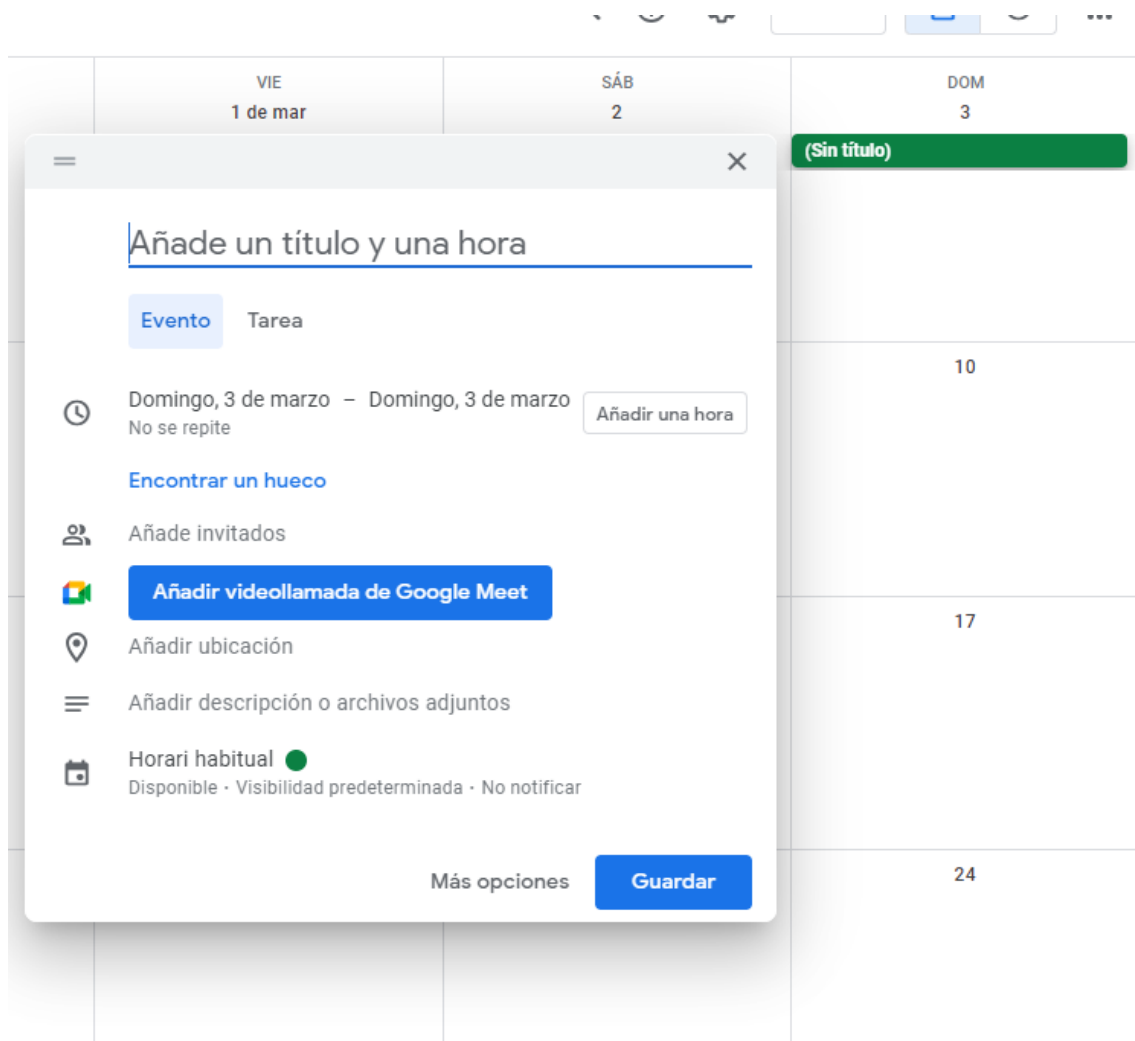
VIE
1 de mar

SÁB
2

DOM
3

(Sin título)

Añade un título y una hora

Evento Tarea

Domingo, 3 de marzo – Domingo, 3 de marzo
No se repite

Añadir una hora

Encontrar un hueco

Añade invitados

Añadir videollamada de Google Meet

Añadir ubicación

Añadir descripción o archivos adjuntos

Horari habitual
Disponible · Visibilidad predeterminada · No notificar

Más opciones

Guardar

10

17

24